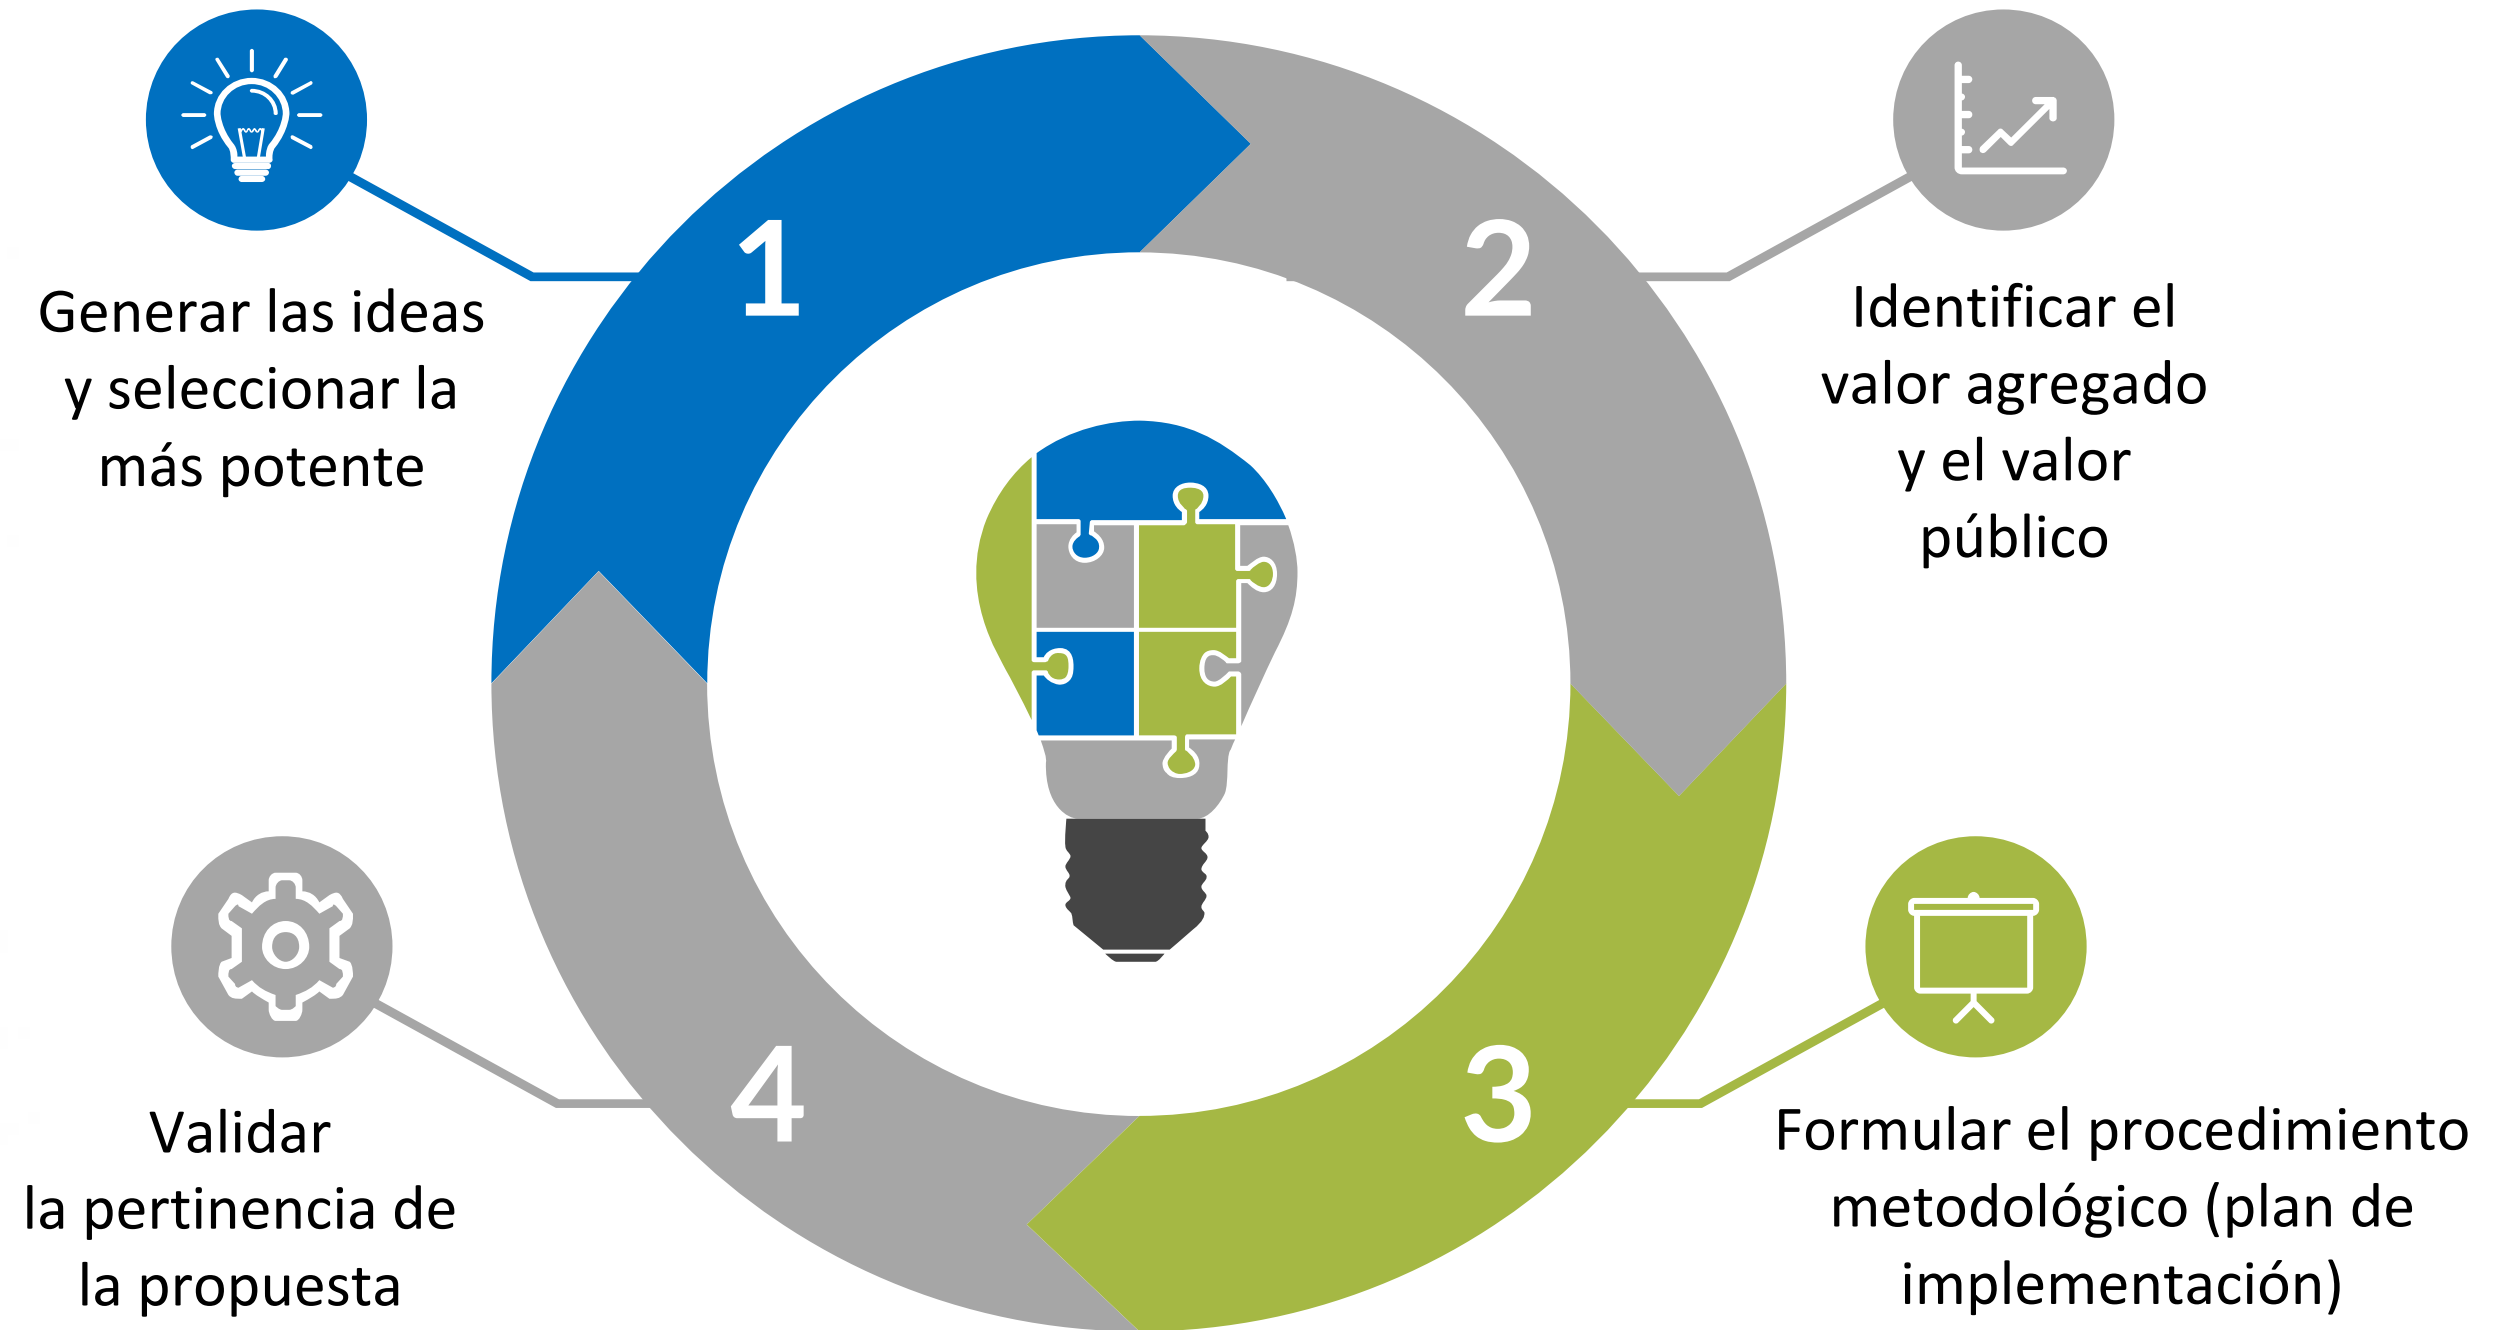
1

Generar las ideas y seleccionar la más potente

2

Identificar el valor agregado y el valor público

3

Formular el procedimiento metodológico (plan de implementación)

4

Validar la pertinencia de la propuesta